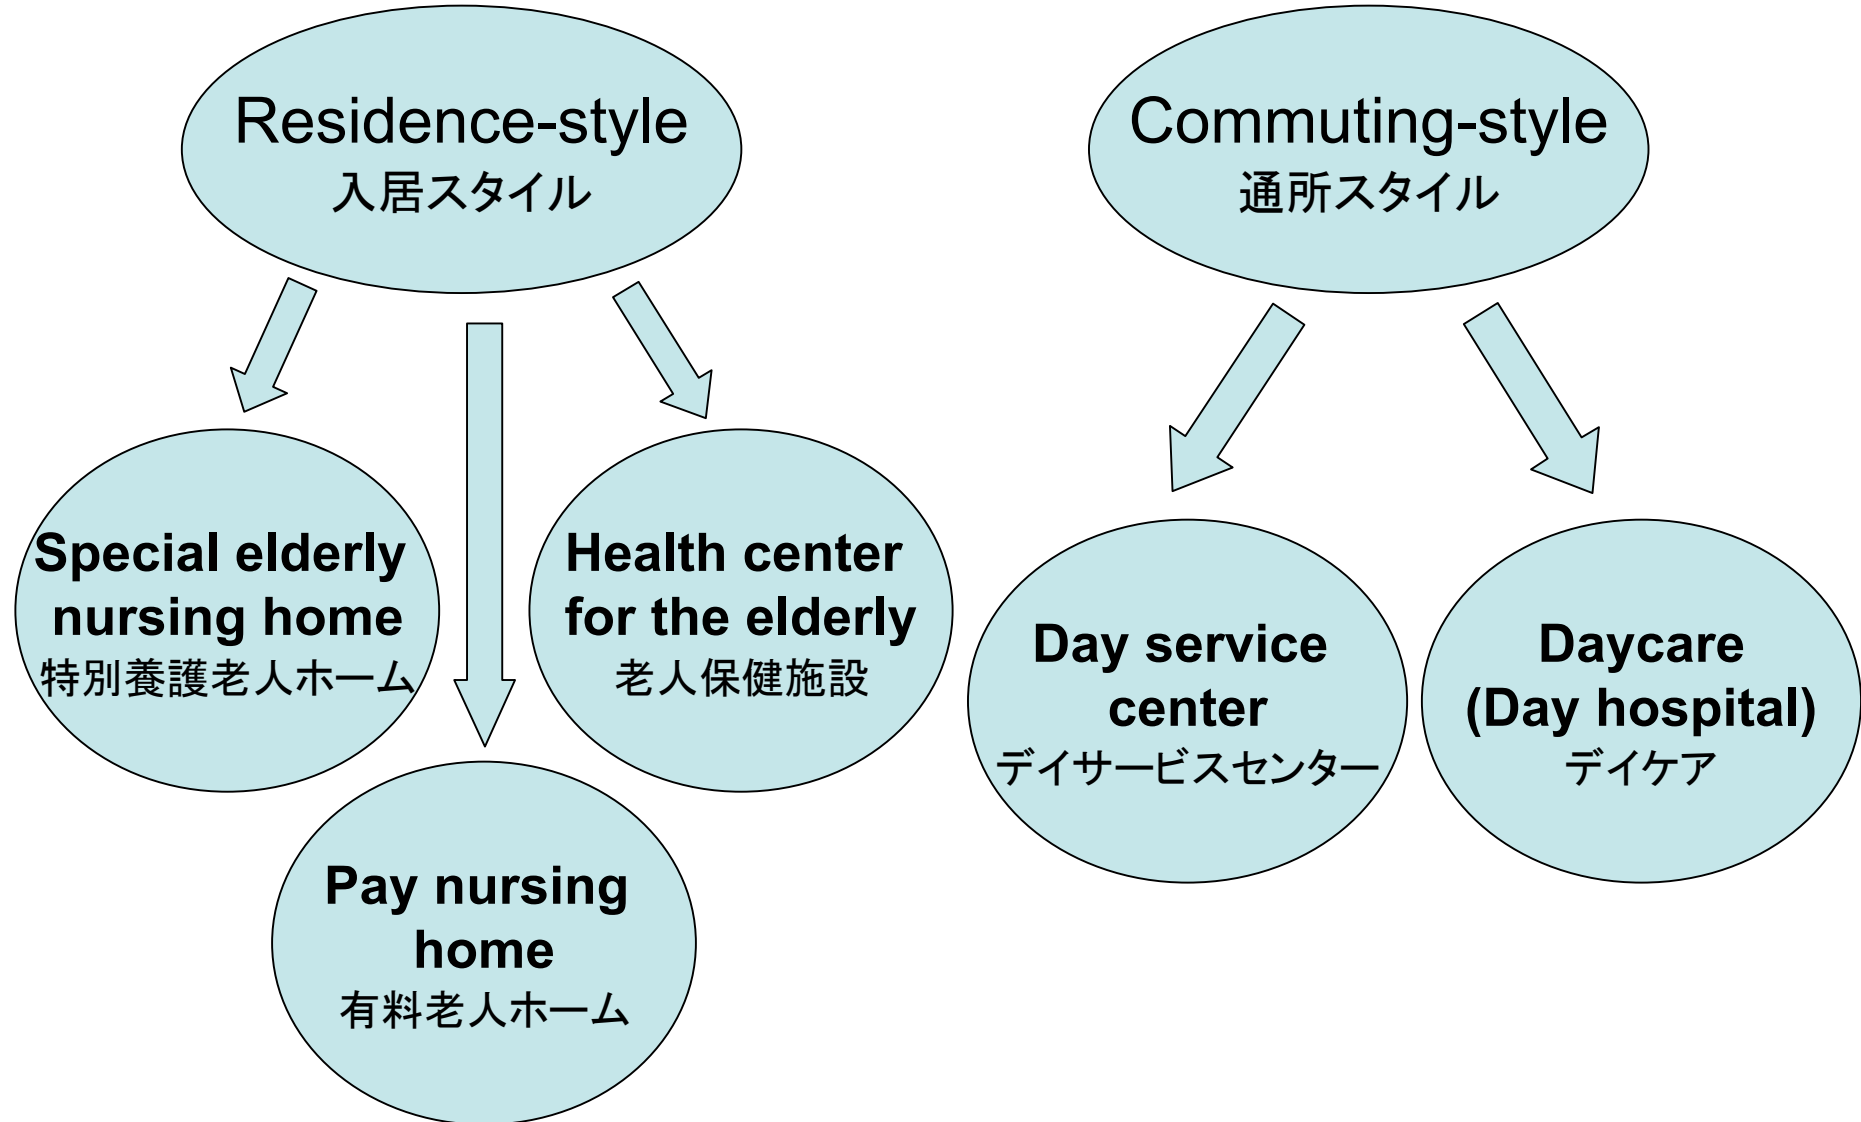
Residence-style
入居スタイル

Special elderly nursing home
特別養護老人ホーム

Health center for the elderly
老人保健施設

Pay nursing home
有料老人ホーム

Commuting-style
通所スタイル

Day service center
デイサービスセンター

Daycare
(Day hospital)
デイケア